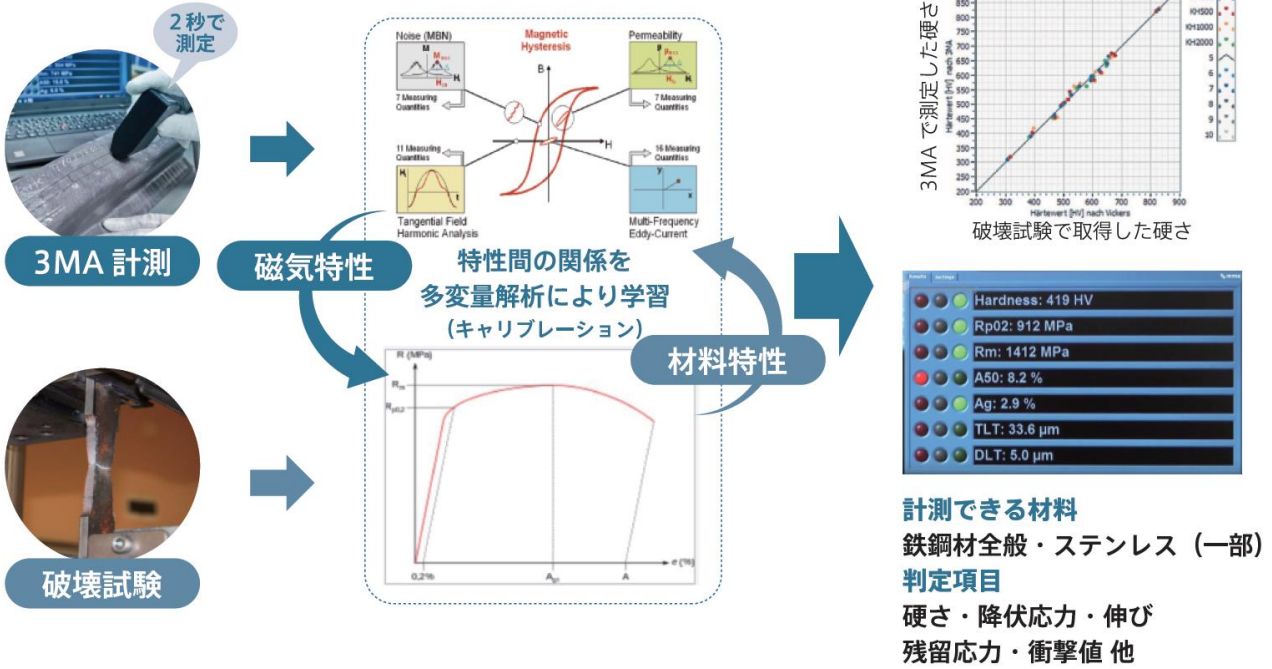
2秒で測定

3MA 計測

破壊試験

磁気特性

Noise (MBN)

M

$M_{max}$

$H_{cm}$

$H_t$

7 Measuring Quantities

Magnetic Hysteresis

B

H

Permeability

$\mu_{max}$

$H_{c\mu}$

7 Measuring Quantities

11 Measuring Quantities

$H_t$

Tangential Field Harmonic Analysis

16 Measuring Quantities

y

x

Multi-Frequency Eddy-Current

特性間の関係を多変量解析により学習

(キャリブレーション)

材料特性

R (MPa)

$R_m$

$R_{p0,2}$

0,2%

$A_g$

A

ε (%)

3MA で測定した硬さ

Härtewert [HV] nach 3MA

850

800

750

700

650

600

550

500

450

400

350

300

250

200

KH500

KH1000

KH2000

5

6

7

8

9

10

200

300

400

500

600

700

800

900

Härtewert [HV] nach Vickers

破壊試験で取得した硬さ

Hardness: 419 HV

Rp02: 912 MPa

Rm: 1412 MPa

A50: 8.2 %

Ag: 2.9 %

TLT: 33.6 µm

DLT: 5.0 µm

計測できる材料

鉄鋼材全般・ステンレス（一部）

判定項目

硬さ・降伏応力・伸び

残留応力・衝撃値 他